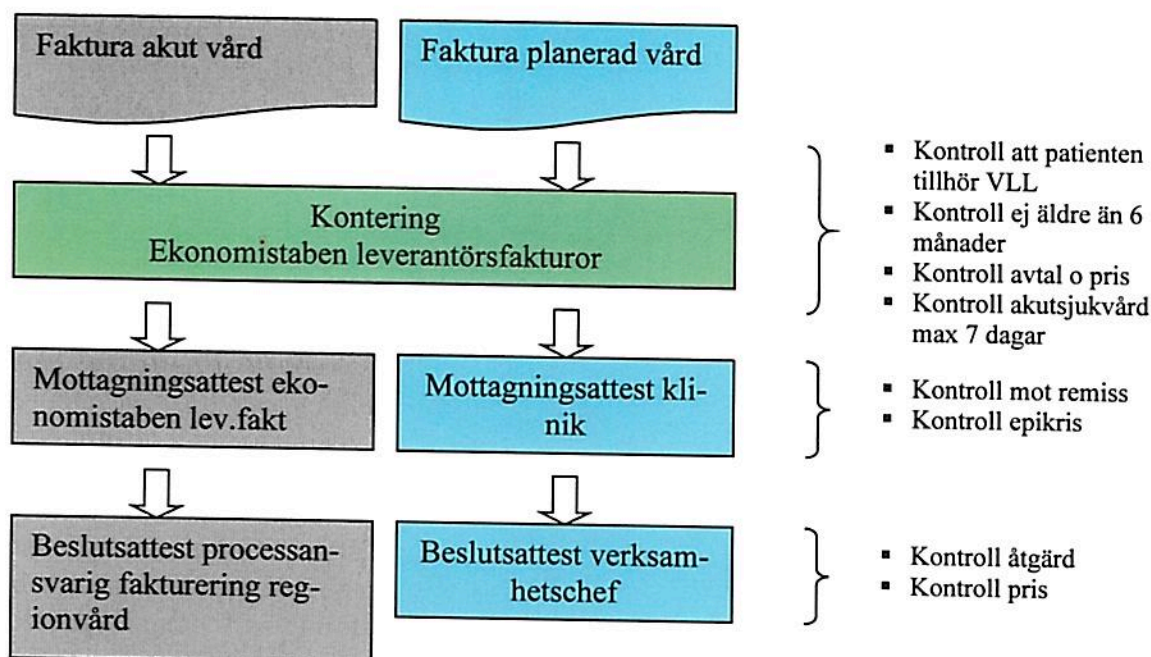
Faktura akut vård

Faktura planerad vård

Kontering
Ekonomistaben leverantörsfakturor

- Kontroll att patienten tillhör VLL
- Kontroll ej äldre än 6 månader
- Kontroll avtal o pris
- Kontroll akutsjukvård max 7 dagar

Mottagningsattest ekonomistaben lev.fakt

Mottagningsattest klinik

- Kontroll mot remiss
- Kontroll epikris

Beslutsattest processansvarig fakturering regionvård

Beslutsattest verksamhetschef

- Kontroll åtgärd
- Kontroll pris